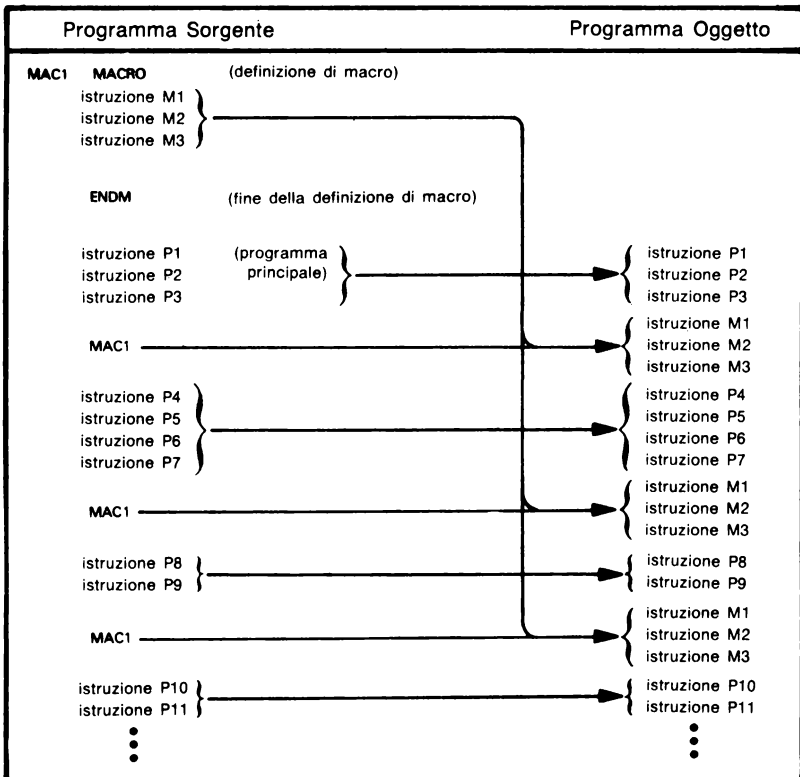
Programma Sorgente

Programma Oggetto

MAC1 MACRO (definizione di macro)
istruzione M1
istruzione M2
istruzione M3

ENDM (fine della definizione di macro)

istruzione P1
istruzione P2
istruzione P3
(programma principale)

istruzione P1
istruzione P2
istruzione P3

MAC1

istruzione M1
istruzione M2
istruzione M3

istruzione P4
istruzione P5
istruzione P6
istruzione P7

istruzione P4
istruzione P5
istruzione P6
istruzione P7

MAC1

istruzione M1
istruzione M2
istruzione M3

istruzione P8
istruzione P9

istruzione P8
istruzione P9

MAC1

istruzione M1
istruzione M2
istruzione M3

istruzione P10
istruzione P11

istruzione P10
istruzione P11